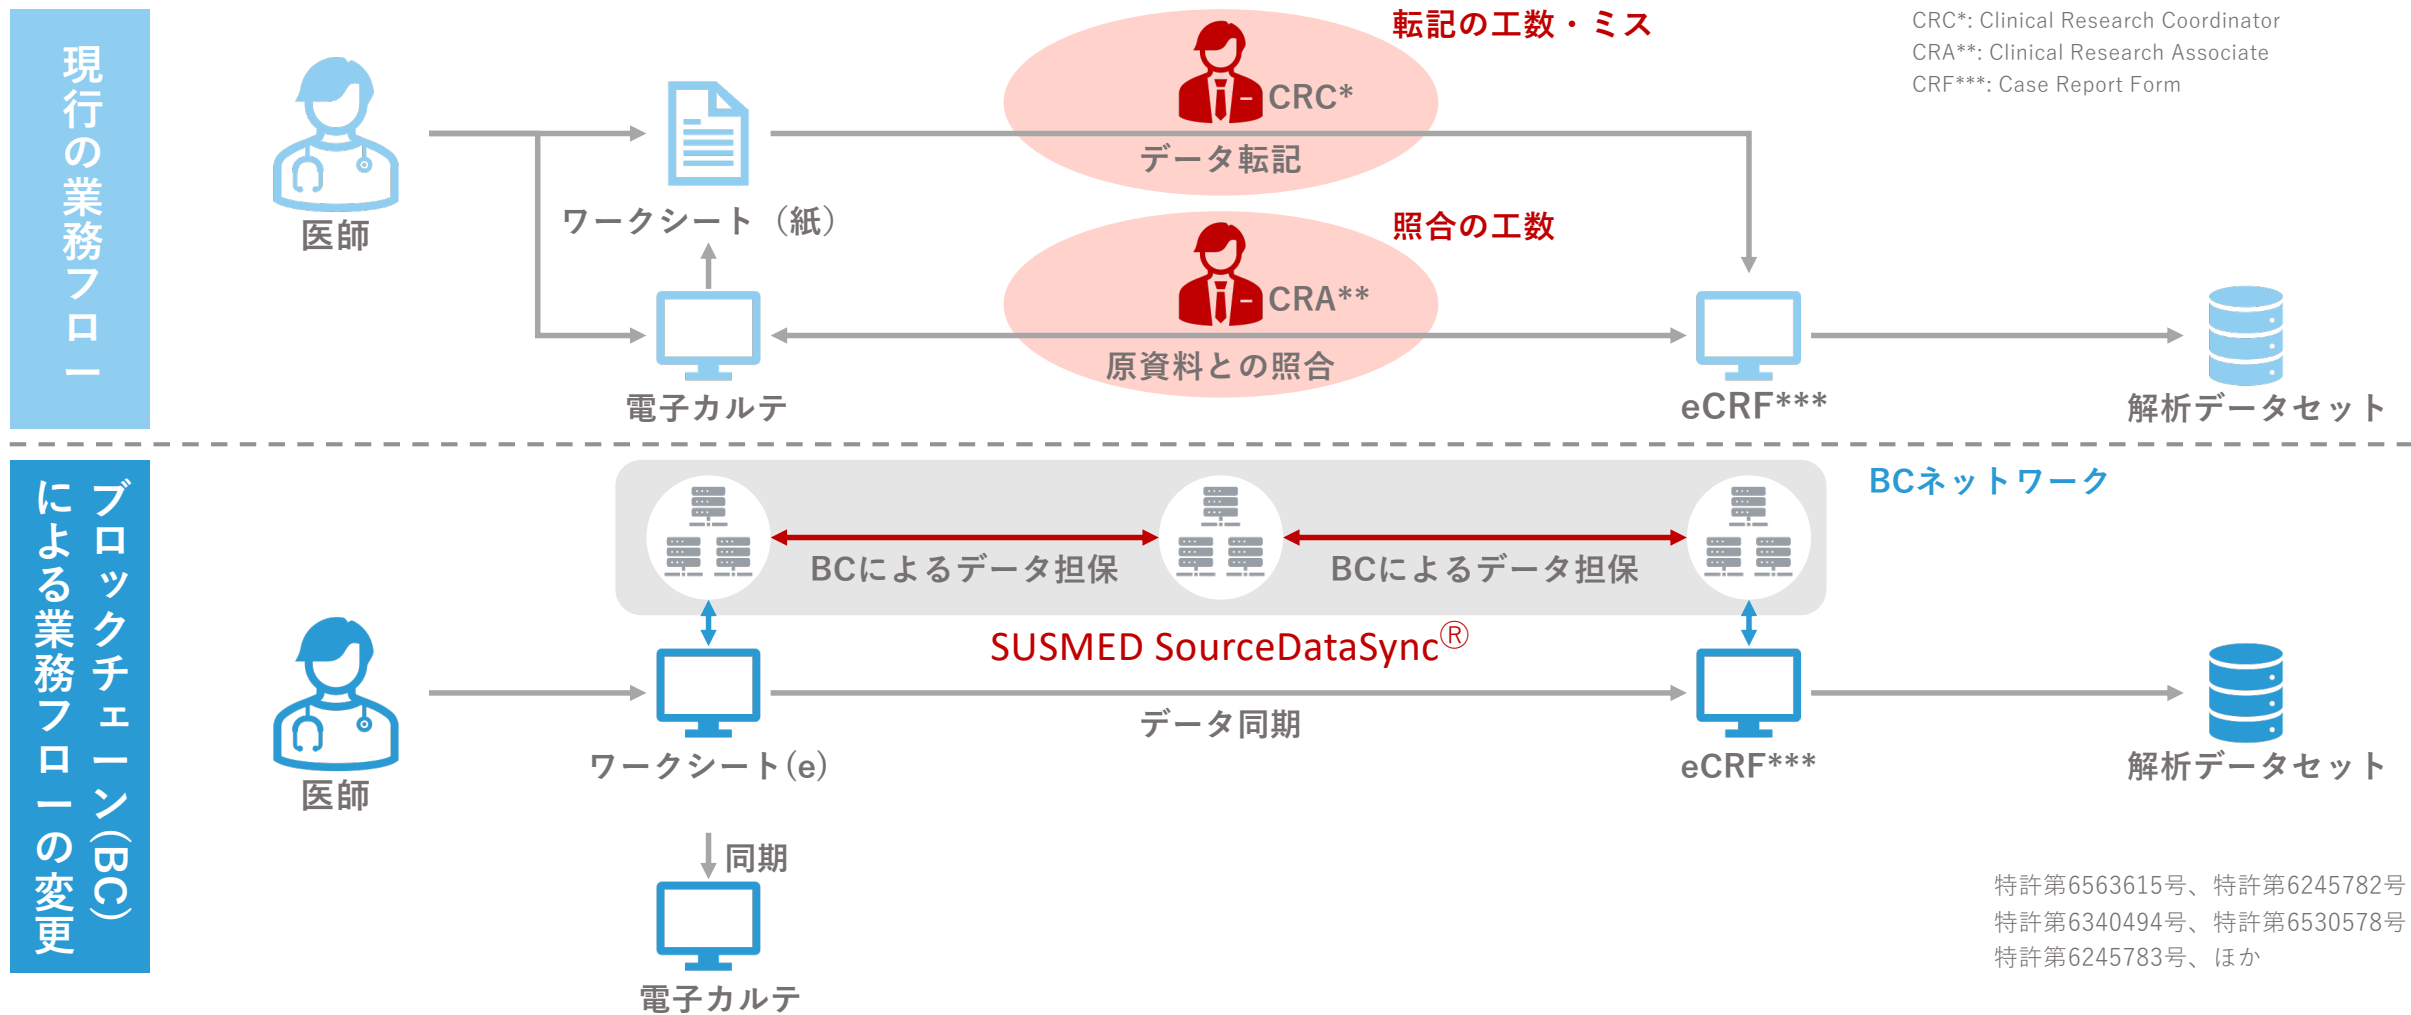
現行の業務フロー

転記の工数・ミス

CRC*: Clinical Research Coordinator
CRA**: Clinical Research Associate
CRF***: Case Report Form

CRC*

データ転記

医師

ワークシート（紙）

照合の工数

CRA**

原資料との照合

電子カルテ

eCRF***

解析データセット

ブロックチェーン(BC)による業務フローの変更

BCネットワーク

BCによるデータ担保

BCによるデータ担保

SUSMED SourceDataSync®

医師

ワークシート(e)

データ同期

eCRF***

解析データセット

同期

電子カルテ

特許第6563615号、特許第6245782号
特許第6340494号、特許第6530578号
特許第6245783号、ほか